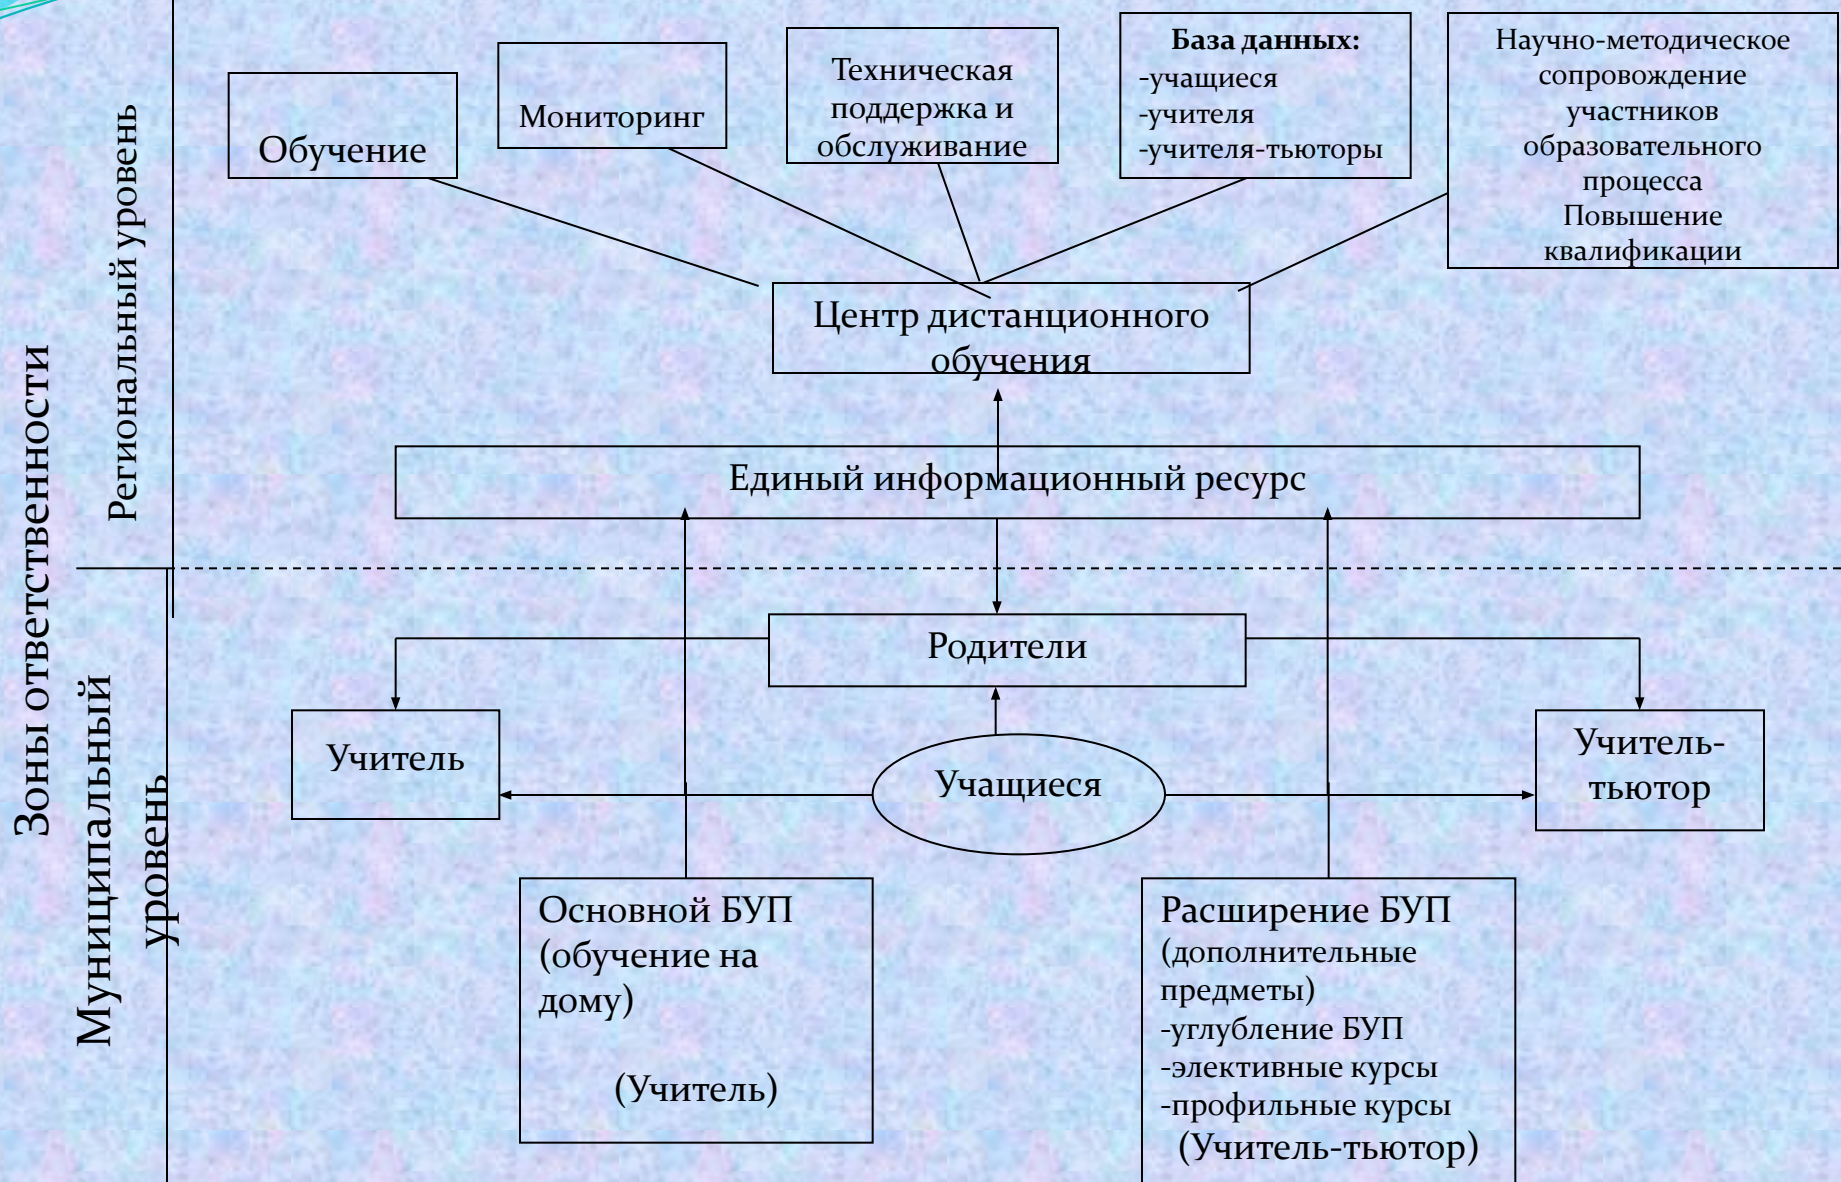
Зоны ответственности

Региональный уровень

Обучение

Мониторинг

Техническая поддержка и обслуживание

**База данных:**
-учащиеся
-учителя
-учителя-тьюторы

Научно-методическое сопровождение участников образовательного процесса
Повышение квалификации

Центр дистанционного обучения

Единый информационный ресурс

Муниципальный уровень

Родители

Учитель

Учащиеся

Учитель-тьютор

Основной БУП (обучение на дому)

(Учитель)

Расширение БУП
(дополнительные предметы)
-углубление БУП
-элективные курсы
-профильные курсы
(Учитель-тьютор)